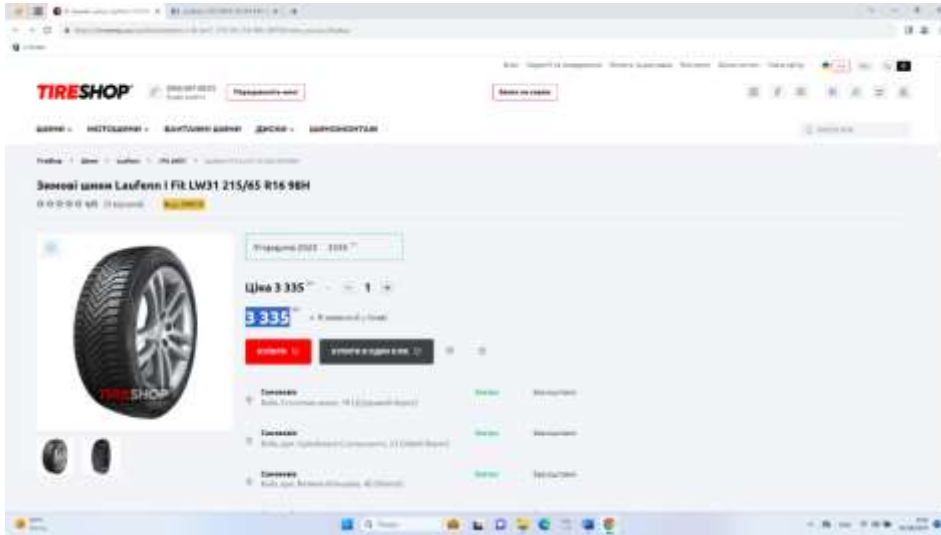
TIRESHOP

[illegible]

ШИНИ · МОТОШИНИ · ВАНТАЖНІ ШИНИ · ДИСКИ · ШИНОМОНТАЖ

Головна > Шини > Laufenn > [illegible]

Зимові шини Laufenn I Fit LW31 215/65 R16 98H

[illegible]

Ціна 3 335 – 1 +

3 335

КУПИТИ

КУПИТИ В ОДИН КЛІК

TIRESHOP

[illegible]